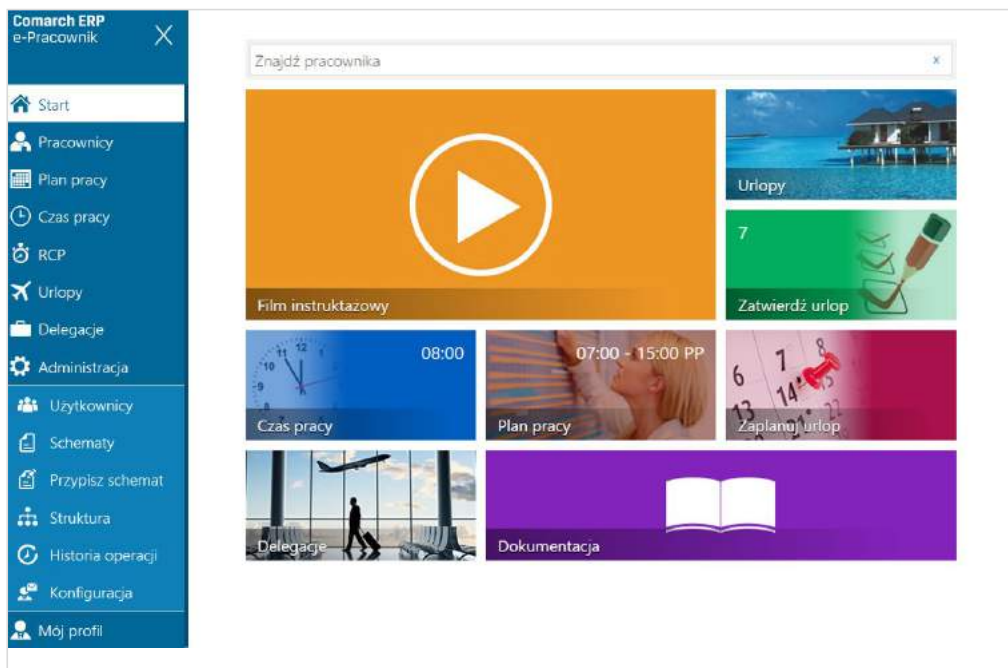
Comarch ERP
e-Pracownik

Start
Pracownicy
Plan pracy
Czas pracy
RCP
Urlopy
Delegacje
Administracja
Użytkownicy
Schematy
Przypisz schemat
Struktura
Historia operacji
Konfiguracja
Mój profil

Znajdź pracownika

Film instruktazowy

Urlopy

7
Zatwierdź urlop

08:00
Czas pracy

07:00 - 15:00 PP
Plan pracy

Zaplanuj urlop

Delegacje

Dokumentacja